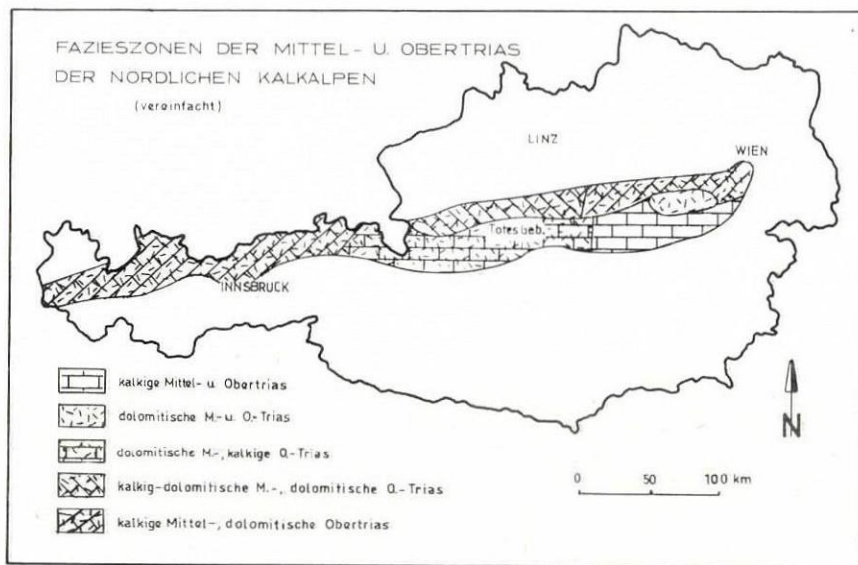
FAZIESZONEN DER MITTEL- U. OBERTRIAS
DER NORDLICHEN KALKALPEN
(vereinfacht)

LINZ

WIEN

Totes Geb.

INNSBRUCK

kalkige Mittel- u. Obertrias

dolomitische M.- u. O.-Trias

dolomitische M.-, kalkige O.-Trias

kalkig-dolomitische M.-, dolomitische O.-Trias

kalkige Mittel-, dolomitische Obertrias

0 50 100 km

N